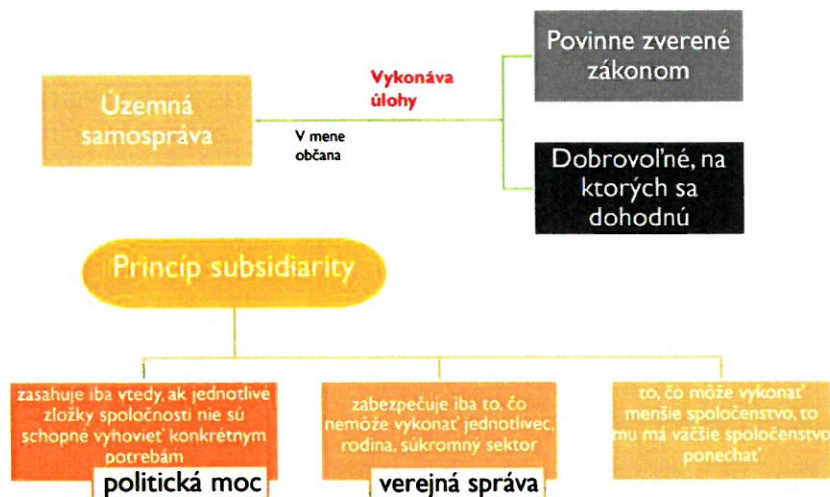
Územná samospráva

Vykonáva úlohy

V mene občana

Povinne zverené zákonom

Dobrovoľné, na ktorých sa dohodnú

Princíp subsidiarity

zasahuje iba vtedy, ak jednotlivé zložky spoločnosti nie sú schopné vyhovieť konkrétnym potrebám

politická moc

zabezpečuje iba to, čo nemôže vykonať jednotlivec, rodina, súkromný sektor

verejná správa

to, čo môže vykonať menšie spoločenstvo, to mu má väčšie spoločenstvo ponechať